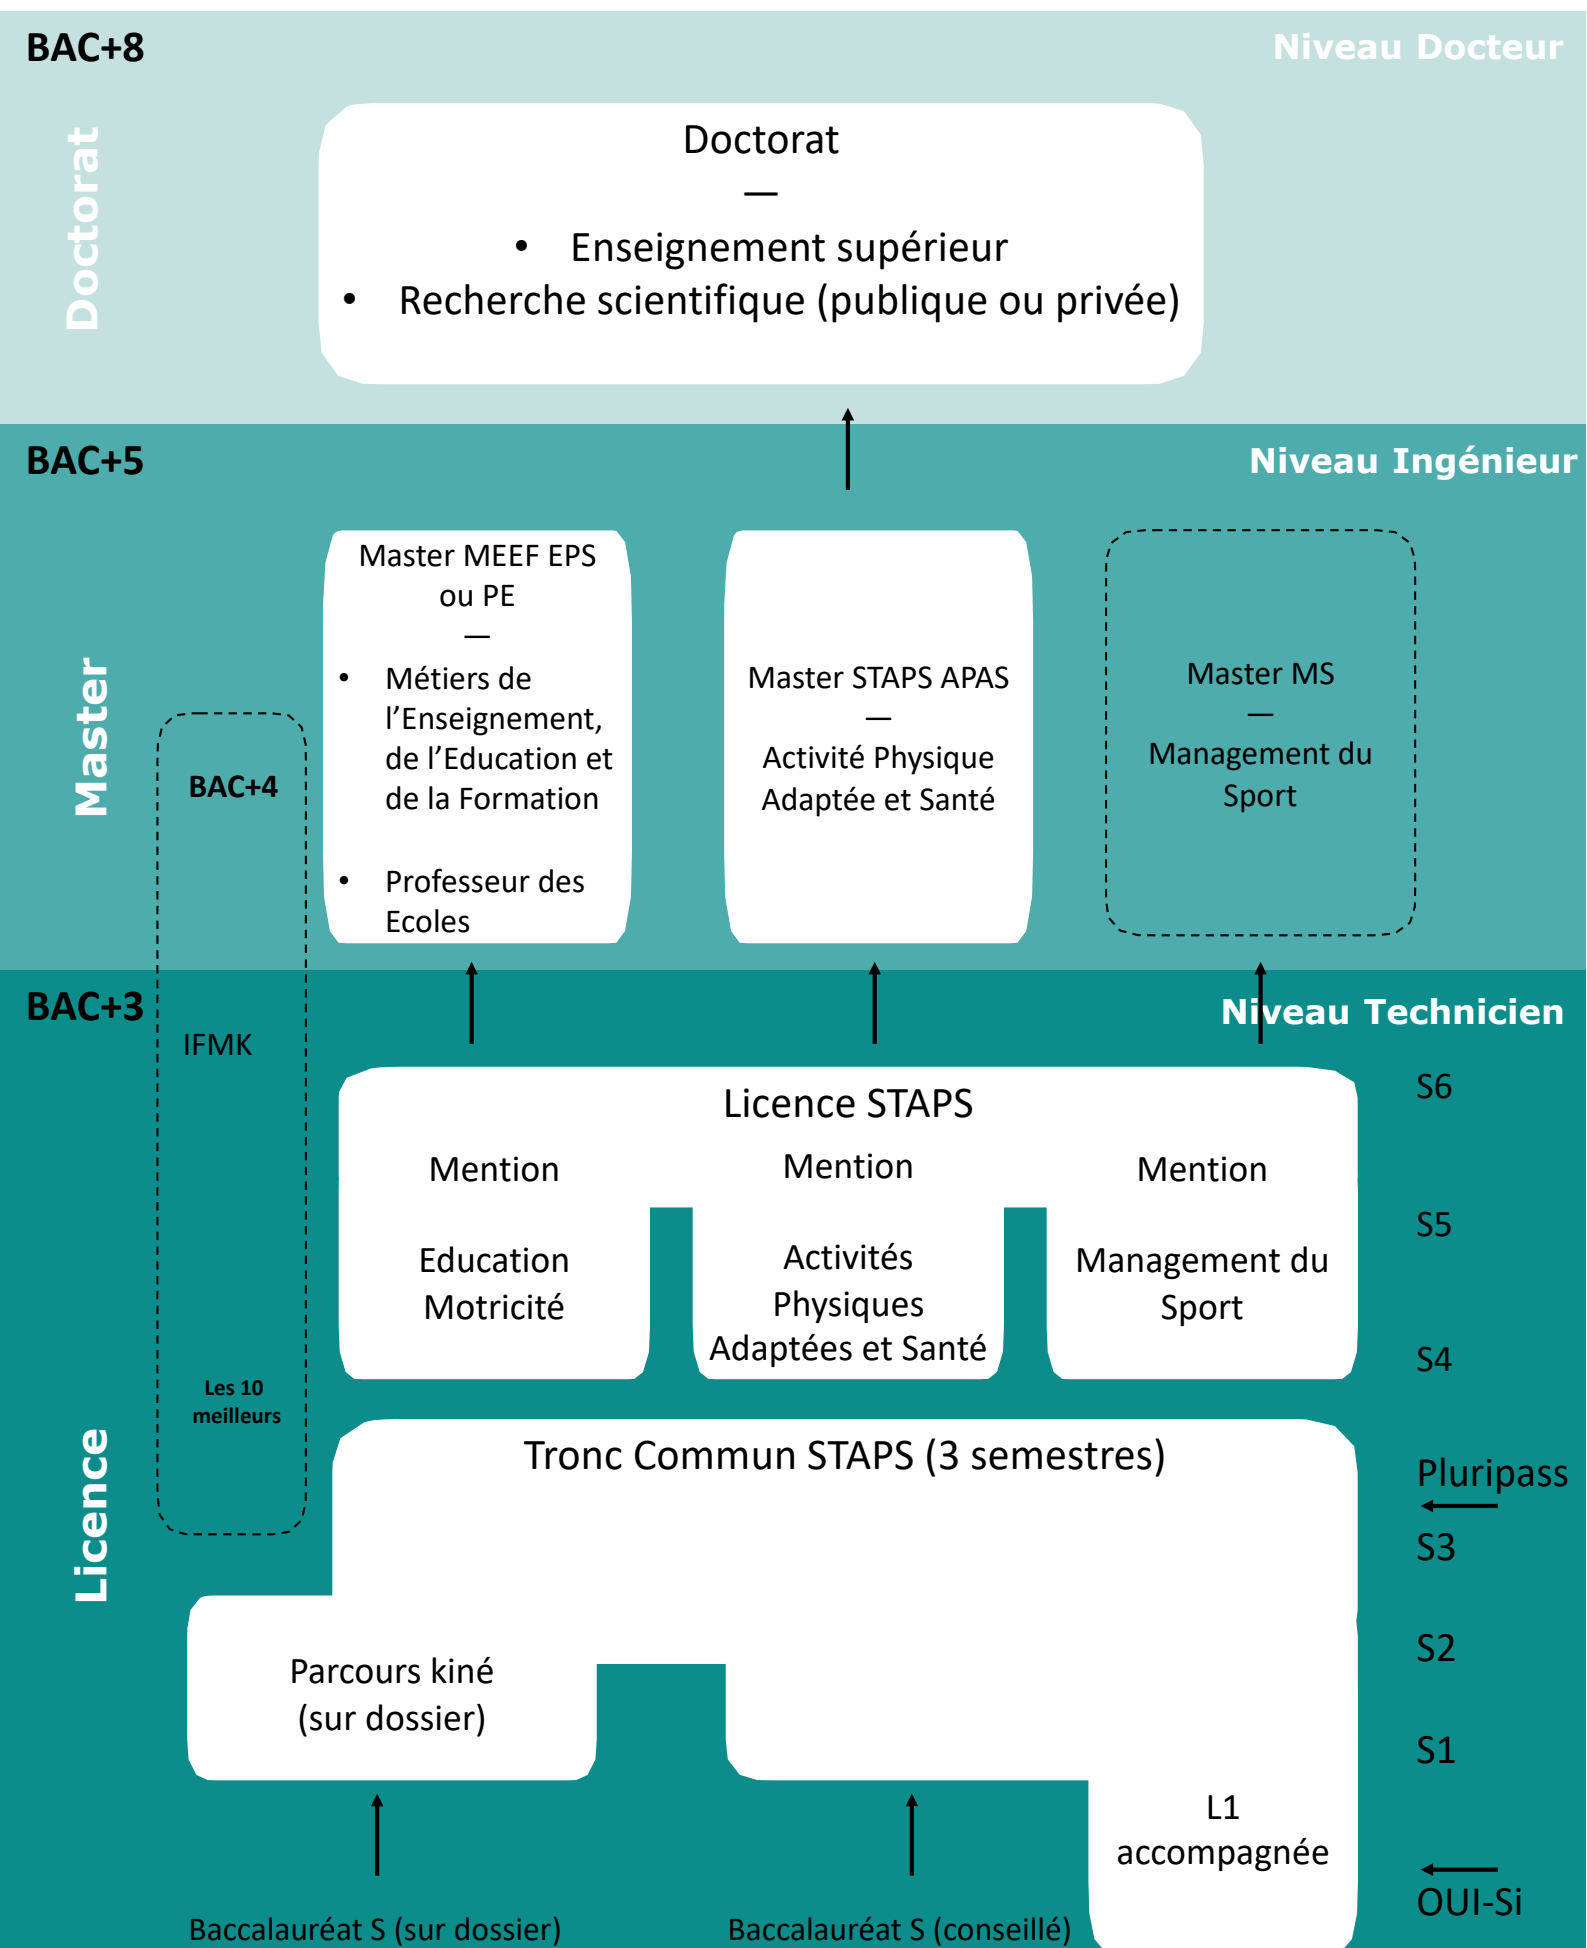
BAC+8

Niveau Docteur

Doctorat

Doctorat
—
• Enseignement supérieur
• Recherche scientifique (publique ou privée)

BAC+5

Niveau Ingénieur

Master

Master MEEF EPS ou PE
—
• Métiers de l'Enseignement, de l'Education et de la Formation
• Professeur des Ecoles

Master STAPS APAS
—
Activité Physique Adaptée et Santé

Master MS
—
Management du Sport

BAC+4

BAC+3

Niveau Technicien

IFMK

Licence STAPS

Mention
Education Motricité

Mention
Activités Physiques Adaptées et Santé

Mention
Management du Sport

S6

S5

S4

Les 10 meilleurs

Tronc Commun STAPS (3 semestres)

Pluripass

S3

S2

S1

Licence

Parcours kiné (sur dossier)

L1 accompagnée

OUI-Si

Baccalauréat S (sur dossier)

Baccalauréat S (conseillé)